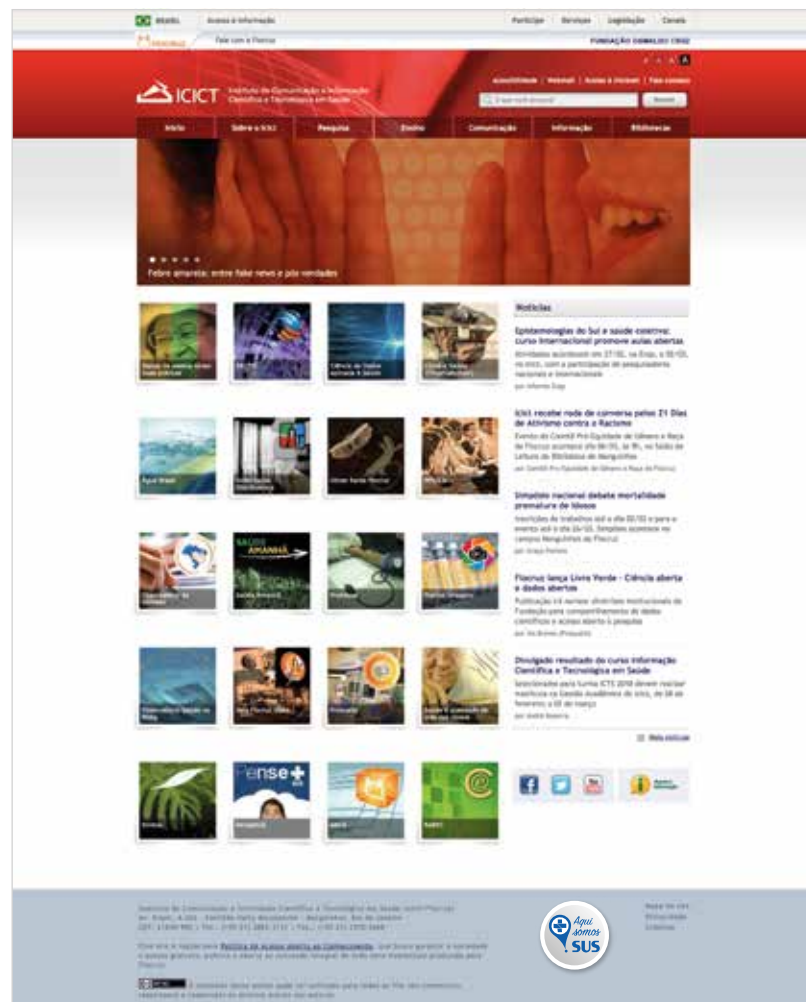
BRASIL Acesso à informação Participe Serviços Legislação Canais

Fale com a Fiocruz FUNDAÇÃO OSWALDO CRUZ

A A A

Acessibilidade | Webmail | Acesso à Intranet | Fale conosco

ICICT Instituto de Comunicação e Informação Científica e Tecnológica em Saúde

O que você procura? Buscar

Início Sobre o Icict Pesquisa Ensino Comunicação Informação Bibliotecas

Febre amarela: entre fake news e pós-verdades

Notícias

Epistemologias do Sul e saúde coletiva: curso internacional promove aulas abertas

Atividades acontecem em 27/02, na Ensp, e 02/03, no Icict, com a participação de pesquisadores nacionais e internacionais

por Informe Ensp

Icict recebe roda de conversa pelos 21 Dias de Ativismo contra o Racismo

Evento do Comitê Pró-Equidade de Gênero e Raça da Fiocruz acontece dia 06/03, às 9h, no Salão de Leitura da Biblioteca de Manguinhos

por Comitê Pró-Equidade de Gênero e Raça da Fiocruz

Simpósio nacional debate mortalidade prematura de idosos

Inscrições de trabalhos até o dia 02/03 e para o evento até o dia 26/03. Simpósio acontece no campus Manguinhos da Fiocruz

por Graça Portela

Fiocruz lança Livro Verde - Ciência aberta e dados abertos

Publicação irá nortear diretrizes institucionais da Fundação para compartilhamento de dados científicos e acesso aberto à pesquisa

por Ira Bremm (Presidência)

Divulgado resultado do curso Informação Científica e Tecnológica em Saúde

Selecionados para turma ICTS 2018 devem realizar matrícula na Gestão Acadêmica do Icict, de 26 de fevereiro a 02 de março

por Icict Ensino

Mais notícias

Água Brasil

Pense SUS

Aqui somos SUS

Mapa do site
Privacidade
Créditos